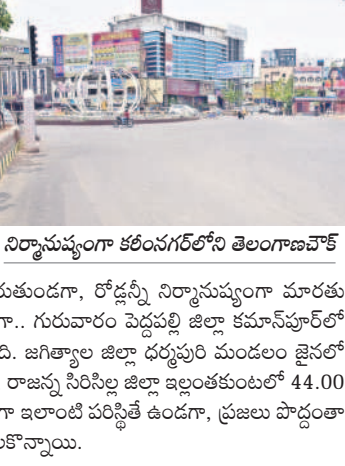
నిర్మానుష్యంగా కరీంనగర్‌లోని తెలంగాణచౌక్

రుతుండగా, రోడ్లన్నీ నిర్మానుష్యంగా మారతు గా.. గురువారం పెద్దపల్లి జిల్లా కమాన్‌పూర్‌లో ది. జగిత్యాల జిల్లా ధర్మపురి మండలం జైనలో రాజన్న సిరిసిల్ల జిల్లా ఇల్లంతకుంటలో 44.00 గా ఇలాంటి పరిస్థితే ఉండగా, ప్రజలు పొద్దంతా కొన్నాయి.